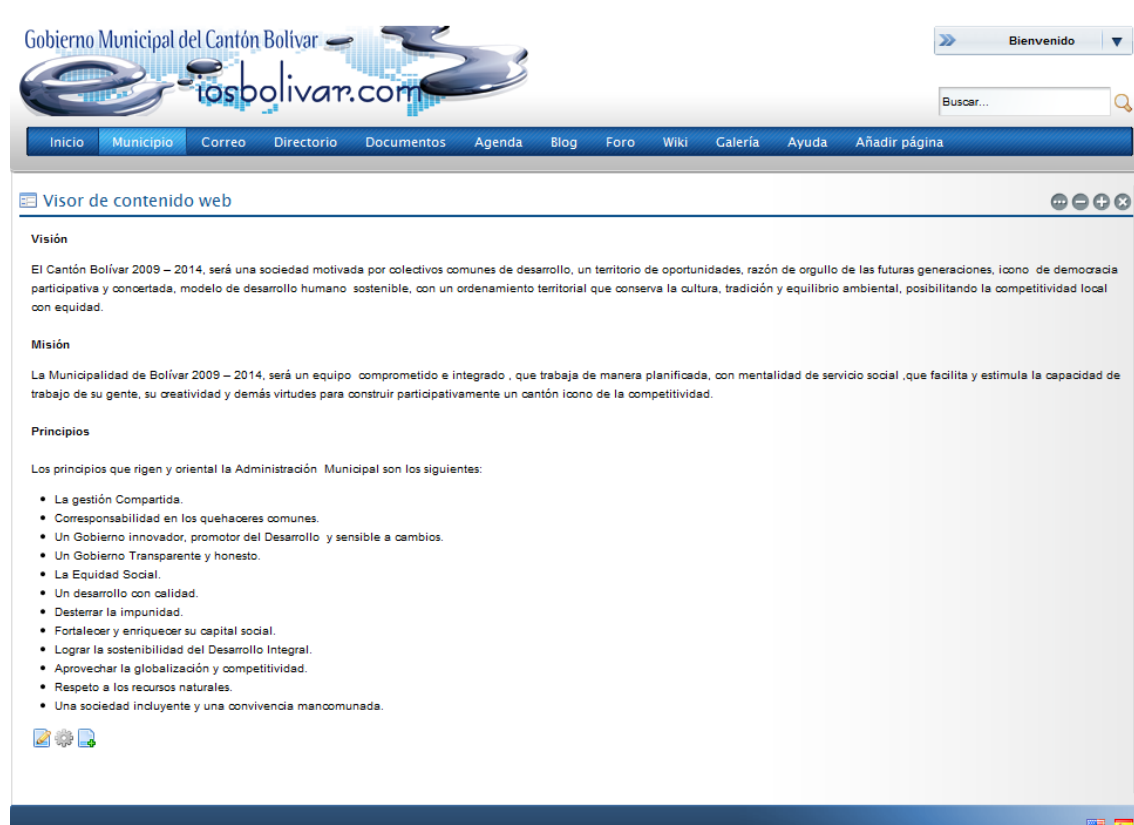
Gobierno Municipal del Cantón Bolívar

e-iosbolivar.com

Bienvenido

Buscar...

Inicio Municipio Correo Directorio Documentos Agenda Blog Foro Wiki Galería Ayuda Añadir página

Visor de contenido web

Visión

El Cantón Bolívar 2009 – 2014, será una sociedad motivada por colectivos comunes de desarrollo, un territorio de oportunidades, razón de orgullo de las futuras generaciones, icono de democracia participativa y concertada, modelo de desarrollo humano sostenible, con un ordenamiento territorial que conserva la cultura, tradición y equilibrio ambiental, posibilitando la competitividad local con equidad.

Misión

La Municipalidad de Bolívar 2009 – 2014, será un equipo comprometido e integrado , que trabaja de manera planificada, con mentalidad de servicio social ,que facilita y estimula la capacidad de trabajo de su gente, su creatividad y demás virtudes para construir participativamente un cantón icono de la competitividad.

Principios

Los principios que rigen y oriental la Administración Municipal son los siguientes:

- La gestión Compartida.
- Corresponsabilidad en los quehaceres comunes.
- Un Gobierno innovador, promotor del Desarrollo y sensible a cambios.
- Un Gobierno Transparente y honesto.
- La Equidad Social.
- Un desarrollo con calidad.
- Desterrar la impunidad.
- Fortalecer y enriquecer su capital social.
- Lograr la sostenibilidad del Desarrollo Integral.
- Aprovechar la globalización y competitividad.
- Respeto a los recursos naturales.
- Una sociedad incluyente y una convivencia mancomunada.